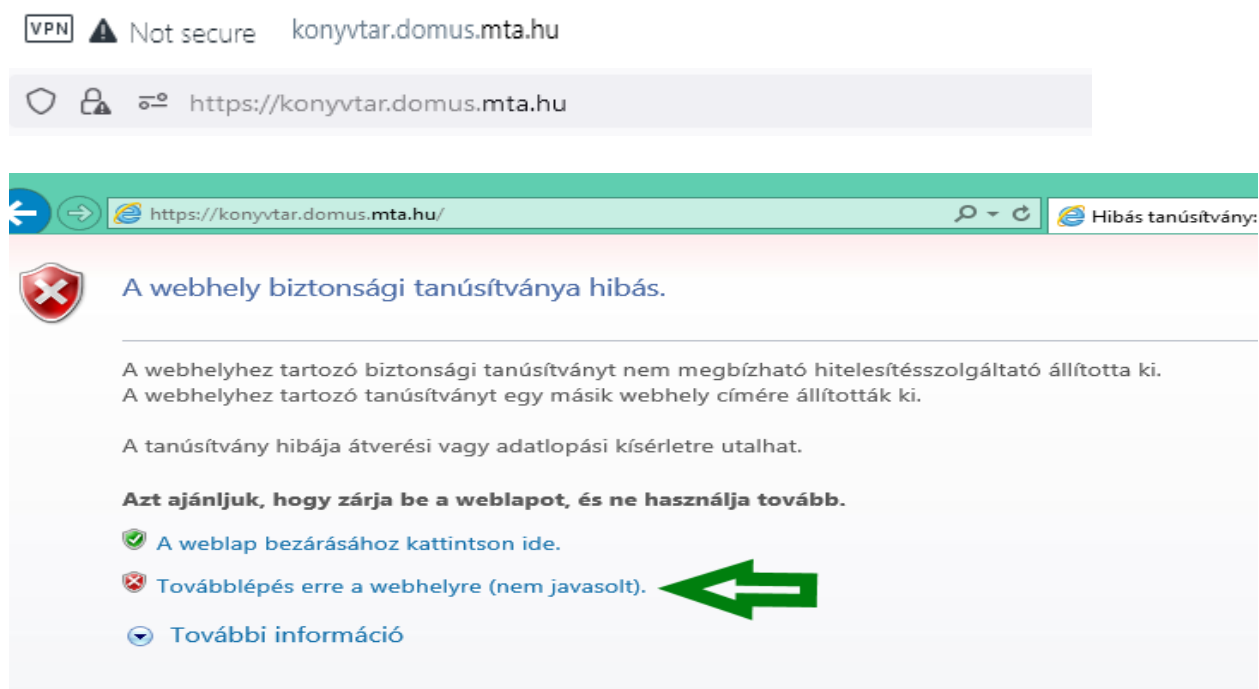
VPN Not secure konyvtar.domus.mta.hu

https://konyvtar.domus.mta.hu

https://konyvtar.domus.mta.hu/

Hibás tanúsítvány:

A webhely biztonsági tanúsítványa hibás.

A webhelyhez tartozó biztonsági tanúsítványt nem megbízható hitelesítésszolgáltató állította ki.
A webhelyhez tartozó tanúsítványt egy másik webhely címére állították ki.

A tanúsítvány hibája átverési vagy adatlopási kísérletre utalhat.

**Azt ajánljuk, hogy zárja be a weblapot, és ne használja tovább.**

A weblap bezárásához kattintson ide.

Továbblépés erre a webhelyre (nem javasolt).

További információ